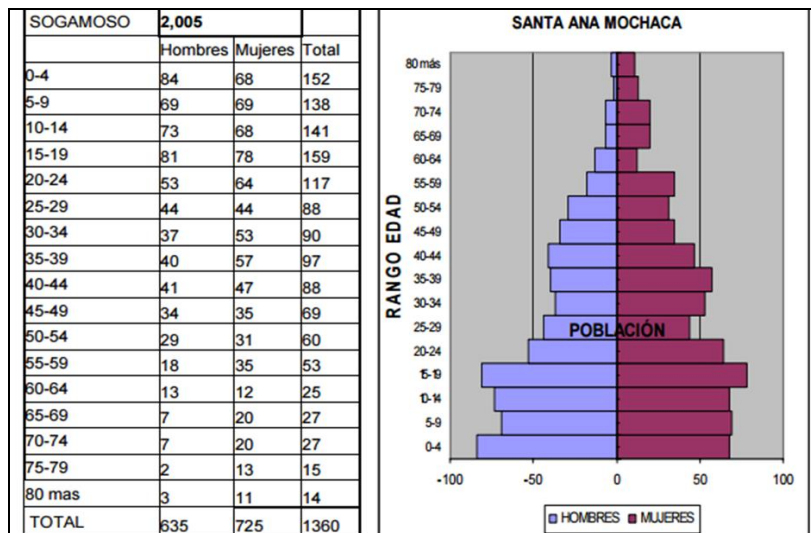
| SOGAMOSO | 2,005 | | |
|---|---|---|---|
| | Hombres | Mujeres | Total |
| 0-4 | 84 | 68 | 152 |
| 5-9 | 69 | 69 | 138 |
| 10-14 | 73 | 68 | 141 |
| 15-19 | 81 | 78 | 159 |
| 20-24 | 53 | 64 | 117 |
| 25-29 | 44 | 44 | 88 |
| 30-34 | 37 | 53 | 90 |
| 35-39 | 40 | 57 | 97 |
| 40-44 | 41 | 47 | 88 |
| 45-49 | 34 | 35 | 69 |
| 50-54 | 29 | 31 | 60 |
| 55-59 | 18 | 35 | 53 |
| 60-64 | 13 | 12 | 25 |
| 65-69 | 7 | 20 | 27 |
| 70-74 | 7 | 20 | 27 |
| 75-79 | 2 | 13 | 15 |
| 80 mas | 3 | 11 | 14 |
| TOTAL | 635 | 725 | 1360 |

SANTA ANA MOCHACA

RANGO EDAD

80 más
75-79
70-74
65-69
60-64
55-59
50-54
45-49
40-44
35-39
30-34
25-29
20-24
15-19
10-14
5-9
0-4

POBLACIÓN

-100 -50 0 50 100

HOMBRES MUJERES